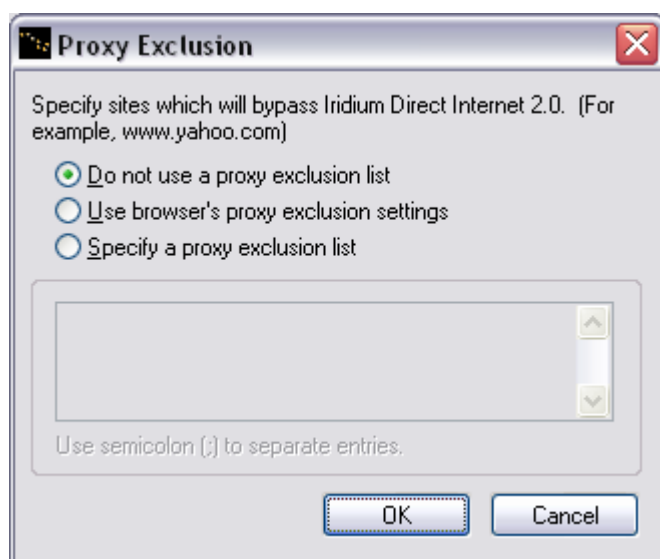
Proxy Exclusion

Specify sites which will bypass Iridium Direct Internet 2.0. (For example, www.yahoo.com)

Do not use a proxy exclusion list
Use browser's proxy exclusion settings
Specify a proxy exclusion list

Use semicolon (;) to separate entries.

OK
Cancel